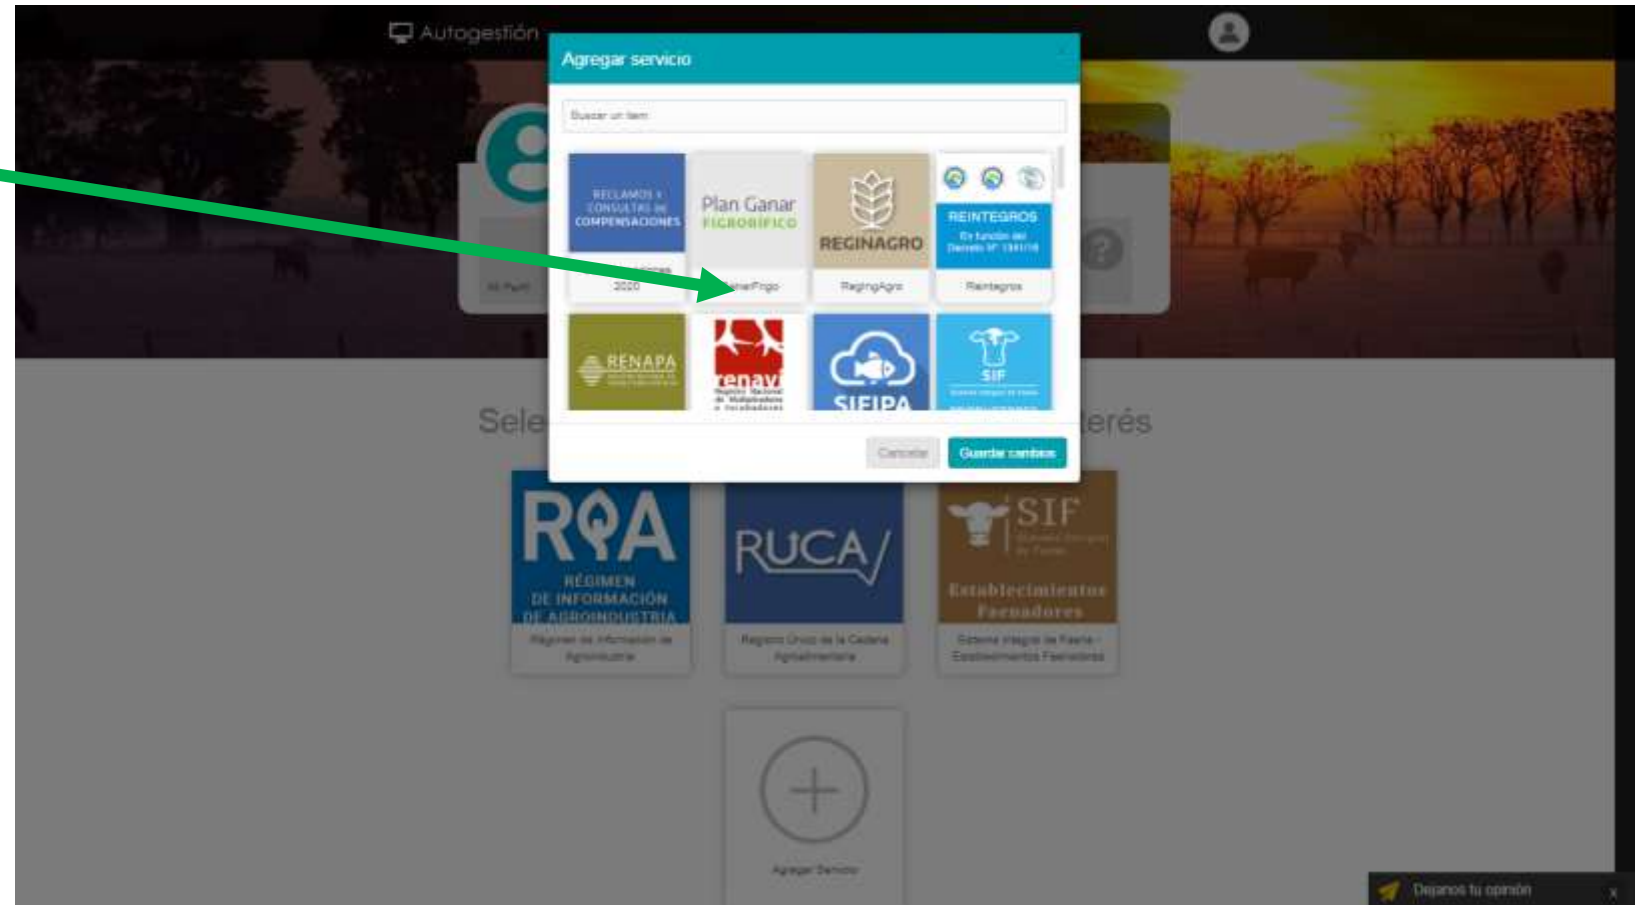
Autogestión

Agregar servicio

Buscar un item

RECLAMOS Y CONSULTAS de COMPENSACIONES

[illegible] 2020

Plan Ganar FIGORÍFICO

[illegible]Frigo

REGINAGRO

ReginAgro

REINTEGROS

En función del Decreto N° 1341/16

Reintegros

RENAPA

renavi

SIFIPA

SIF

Cancelar

Guardar cambios

Mi Perfil

Sele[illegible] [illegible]erés

RIA

RÉGIMEN DE INFORMACIÓN DE AGROINDUSTRIA

Régimen de Información de Agroindustria

RUCA

Registro Único de la Cadena Agroalimentaria

SIF

Establecimientos Faenadores

Sistema Integral de Faena - Establecimientos Faenadores

Agregar Servicio

Dejanos tu opinión

x